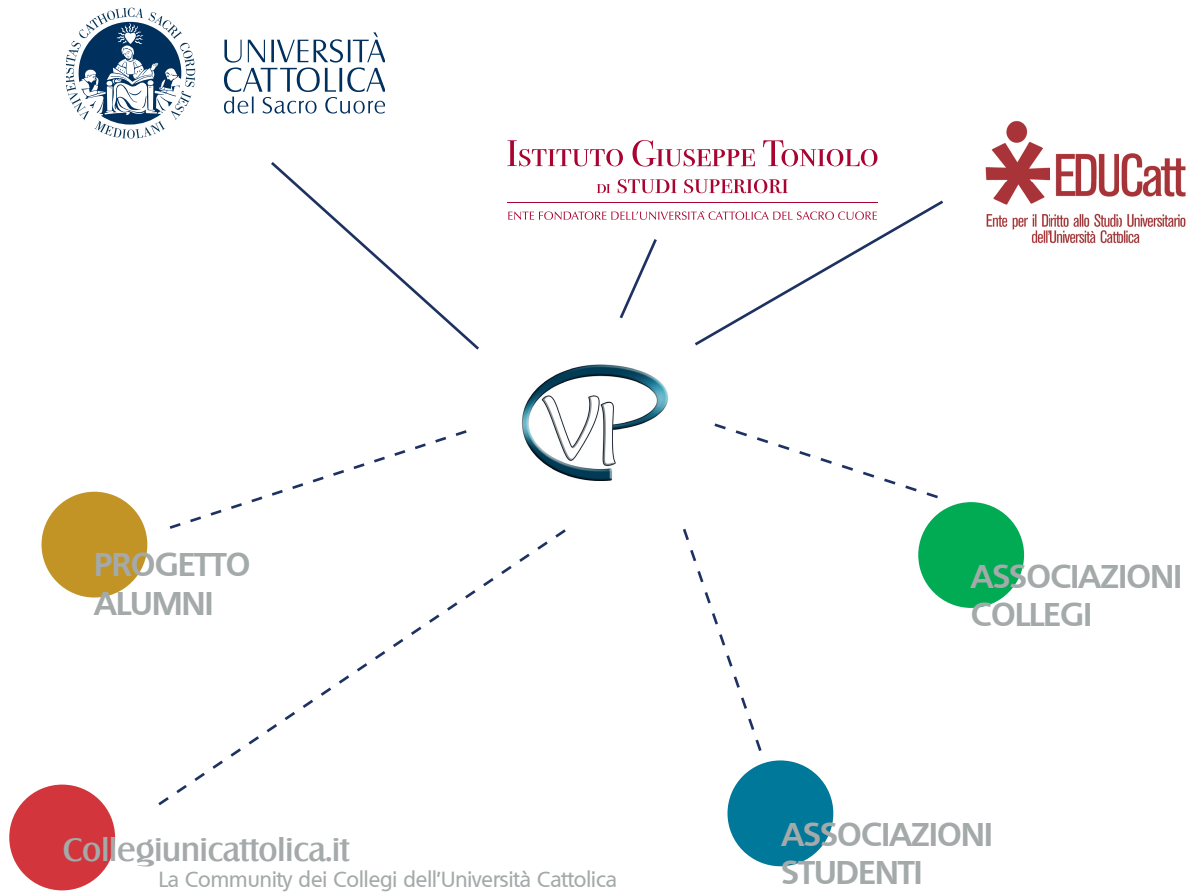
UNIVERSITAS CATHOLICA SACRI CORDIS IESU MEDIOLANI

UNIVERSITÀ CATTOLICA del Sacro Cuore

ISTITUTO GIUSEPPE TONIOLO DI STUDI SUPERIORI
ENTE FONDATORE DELL'UNIVERSITÀ CATTOLICA DEL SACRO CUORE

EDUCatt
Ente per il Diritto allo Studio Universitario dell'Università Cattolica

VP

PROGETTO ALUMNI

ASSOCIAZIONI COLLEGI

Collegiunicattolica.it
La Community dei Collegi dell'Università Cattolica

ASSOCIAZIONI STUDENTI